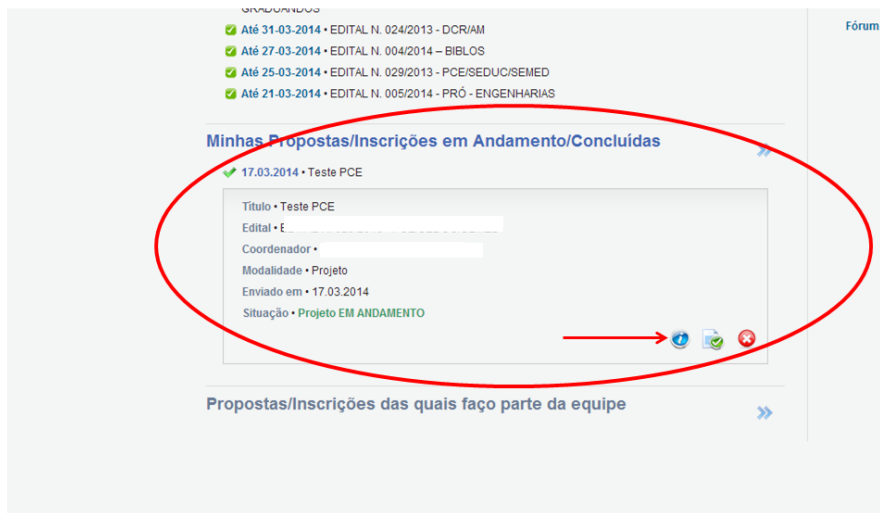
GRADUANDOS

Até 31-03-2014 • EDITAL N. 024/2013 - DCR/AM

Até 27-03-2014 • EDITAL N. 004/2014 – BIBLOS

Até 25-03-2014 • EDITAL N. 029/2013 - PCE/SEDUC/SEMED

Até 21-03-2014 • EDITAL N. 005/2014 - PRÓ - ENGENHARIAS

Fórum

Minhas Propostas/Inscrições em Andamento/Concluídas

17.03.2014 • Teste PCE

Título • Teste PCE

Edital • E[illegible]

Coordenador • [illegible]

Modalidade • Projeto

Enviado em • 17.03.2014

Situação • Projeto EM ANDAMENTO

Propostas/Inscrições das quais faço parte da equipe